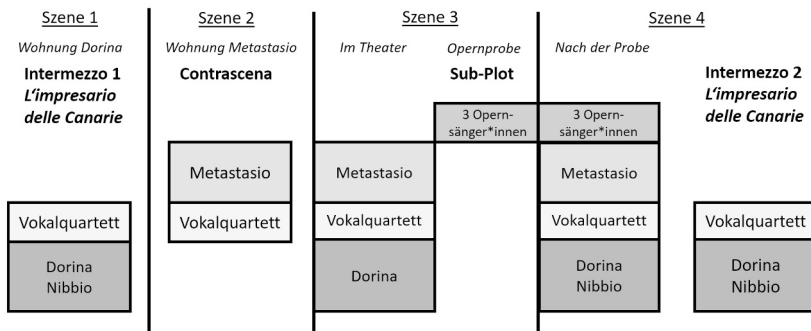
Szene 1

Wohnung Dorina

**Intermezzo 1**
***L'impresario delle Canarie***

Vokalquartett

Dorina
Nibbio

Szene 2

Wohnung Metastasio

**Contrascena**

Metastasio

Vokalquartett

Szene 3

Im Theater

Opernprobe

**Sub-Plot**

3 Opernsänger*innen

Metastasio

Vokalquartett

Dorina

Szene 4

Nach der Probe

3 Opernsänger*innen

Metastasio

Vokalquartett

Dorina
Nibbio

**Intermezzo 2**
***L'impresario delle Canarie***

Vokalquartett

Dorina
Nibbio